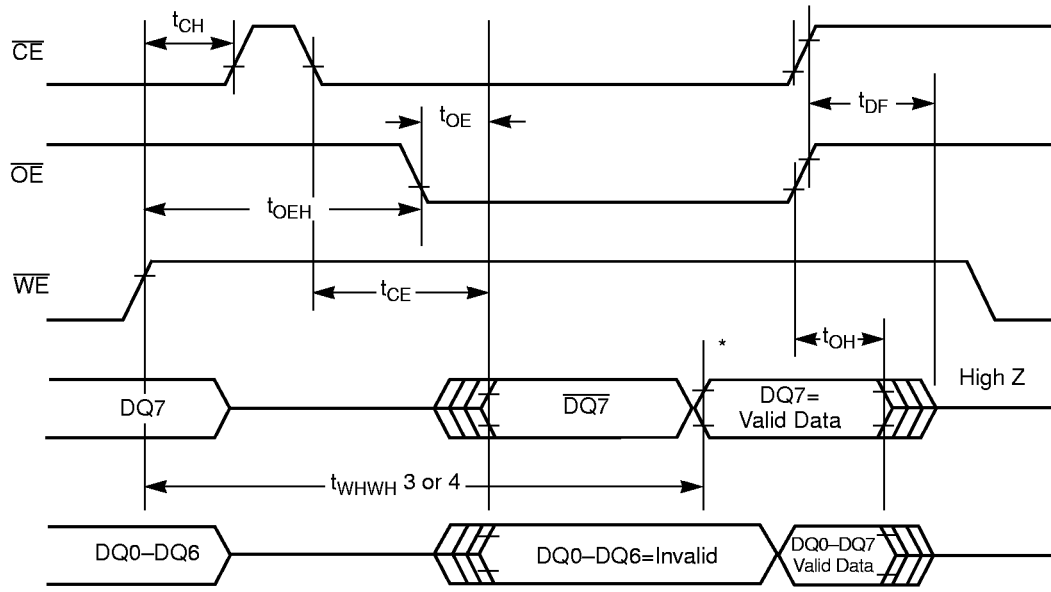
$t_{CH}$

$\overline{CE}$

$t_{OE}$

$t_{DF}$

$\overline{OE}$

$t_{OEH}$

$\overline{WE}$

$t_{CE}$

$t_{OH}$

*

High Z

DQ7

$\overline{DQ7}$

DQ7= Valid Data

$t_{WHWH}$ 3 or 4

DQ0–DQ6

DQ0–DQ6=Invalid

DQ0–DQ7 Valid Data